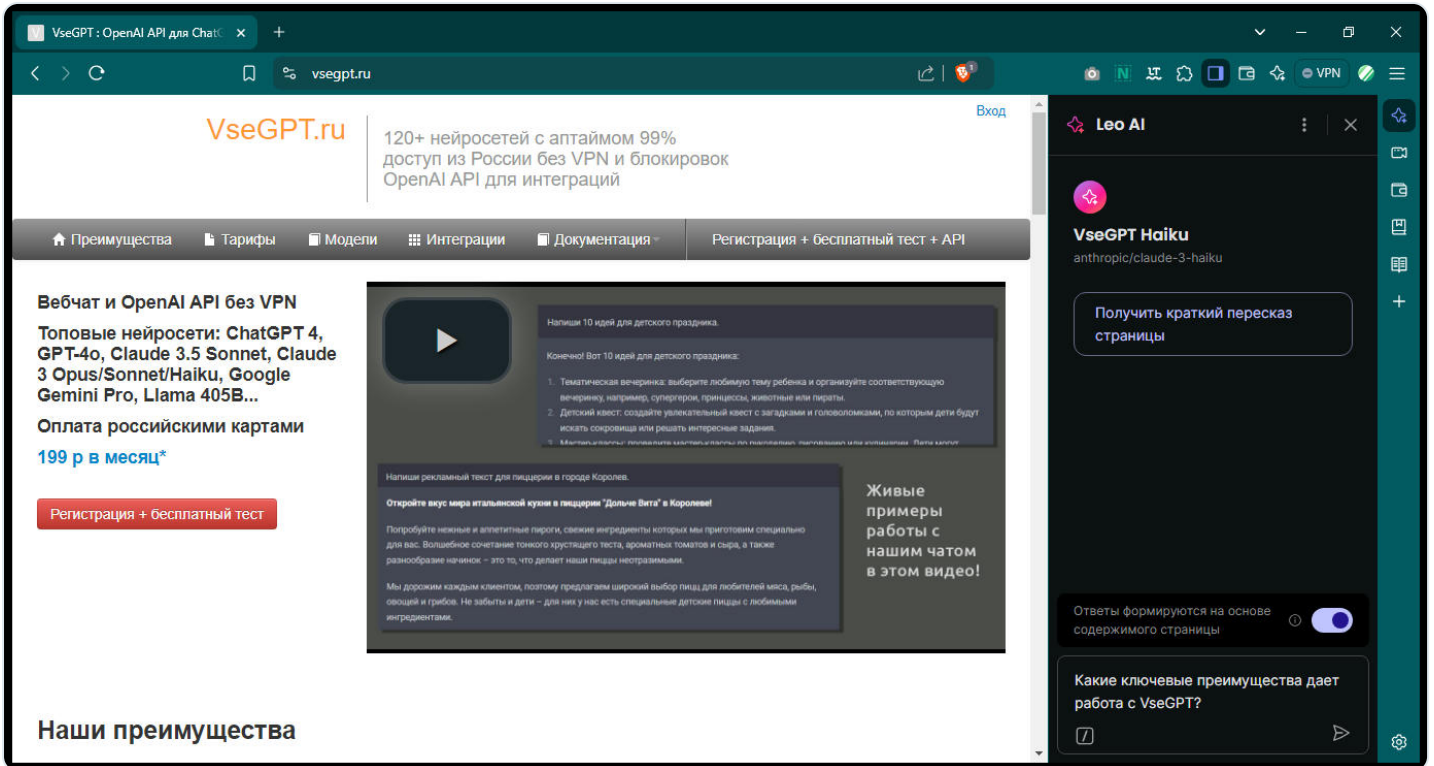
VseGPT : OpenAI API для ChatG

vsegpt.ru

VPN

Вход

VseGPT.ru

120+ нейросетей с аптаймом 99%
доступ из России без VPN и блокировок
OpenAI API для интеграций

Преимущества | Тарифы | Модели | Интеграции | Документация | Регистрация + бесплатный тест + API

Вебчат и OpenAI API без VPN

Топовые нейросети: ChatGPT 4, GPT-4o, Claude 3.5 Sonnet, Claude 3 Opus/Sonnet/Haiku, Google Gemini Pro, Llama 405B...

Оплата российскими картами

199 р в месяц*

Регистрация + бесплатный тест

Напиши 10 идей для детского праздника.

Конечно! Вот 10 идей для детского праздника:

1. Тематическая вечеринка: выберите любимую тему ребенка и организуйте соответствующую вечеринку, например, супергерои, принцессы, животные или пираты.
2. Детский квест: создайте увлекательный квест с загадками и головоломками, по которым дети будут искать сокровища или решать интересные задания.
3. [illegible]

Напиши рекламный текст для пиццерии в городе Королев.

Откройте вкус мира итальянской кухни в пиццерии "Дольче Вита" в Королеве!

Попробуйте нежные и аппетитные пироги, свежие ингредиенты которых мы приготовим специально для вас. Волшебное сочетание тонкого хрустящего теста, ароматных томатов и сыра, а также разнообразие начинок – это то, что делает наши пиццы неотразимыми.

Мы дорожим каждым клиентом, поэтому предлагаем широкий выбор пицц для любителей мяса, рыбы, овощей и грибов. Не забыты и дети – для них у нас есть специальные детские пиццы с любимыми ингредиентами.

Живые примеры работы с нашим чатом в этом видео!

Наши преимущества

Leo AI

VseGPT Haiku
anthropic/claude-3-haiku

Получить краткий пересказ страницы

Ответы формируются на основе содержимого страницы

Какие ключевые преимущества дает работа с VseGPT?